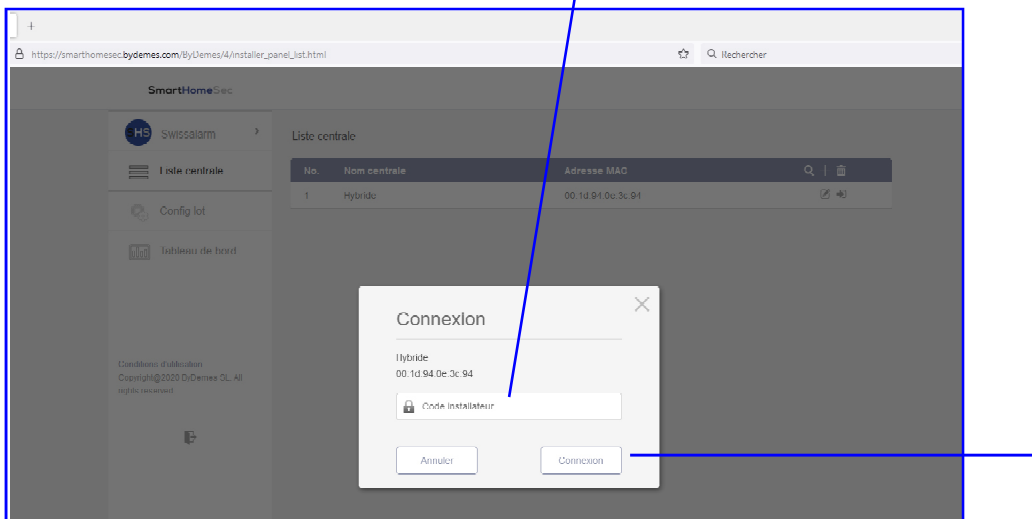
+

https://smarthomesec.bydemes.com/ByDemes/4/installer_panel_list.html

Rechercher

SmartHomeSec

HS Swissalarm

Liste centrale

Config Iot

Tableau de bord

Conditions d'utilisation
Copyright@2020 ByDemes SL. All rights reserved

Liste centrale

| No. | Nom centrale | Adresse MAC |
|---|---|---|
| 1 | Hybride | 00:1d:94:0e:3c:94 |

Connexion

Hybride
00:1d:94:0e:3c:94

Code installateur

Annuler

Connexion